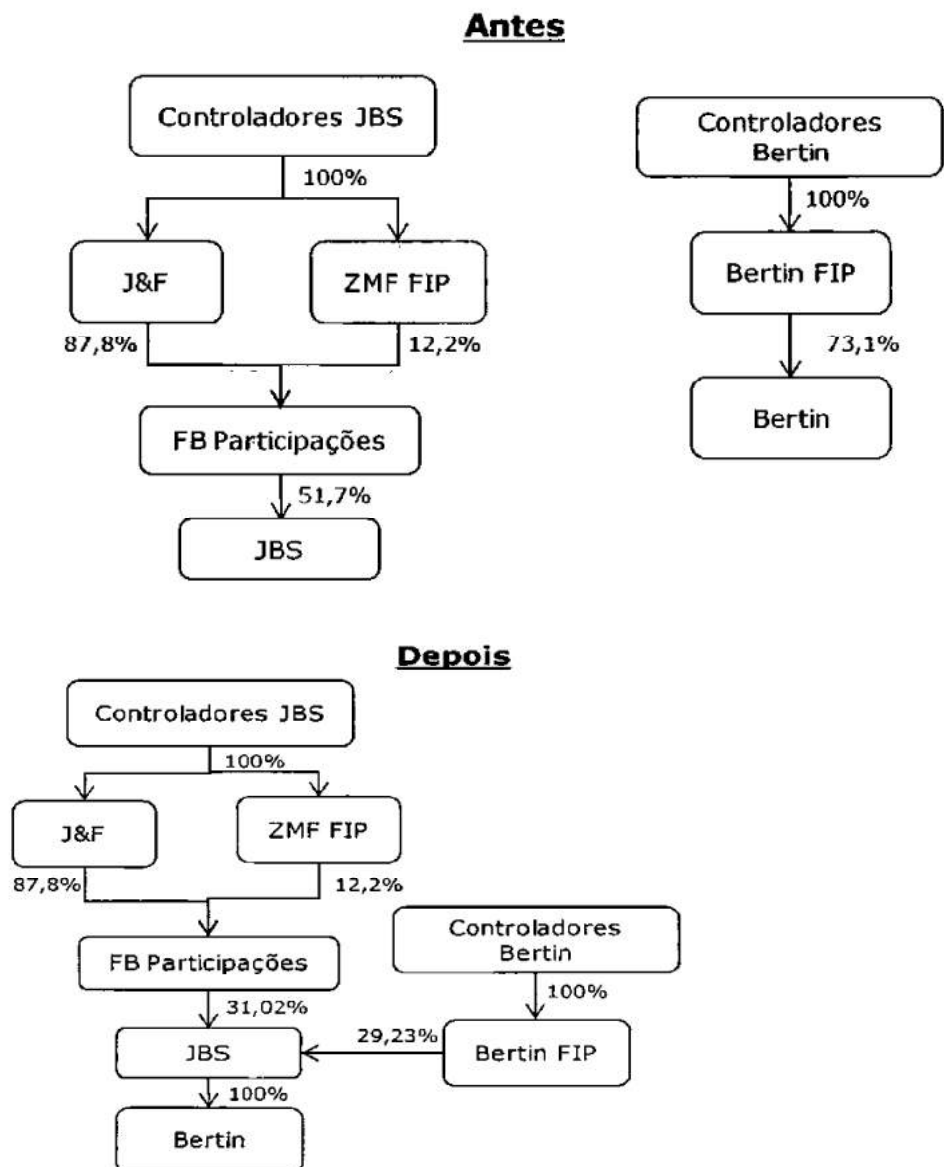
Antes

Controladores JBS

100%

J&F

ZMF FIP

87,8%

12,2%

FB Participações

51,7%

JBS

Controladores Bertin

100%

Bertin FIP

73,1%

Bertin

Depois

Controladores JBS

100%

J&F

ZMF FIP

87,8%

12,2%

FB Participações

31,02%

JBS

100%

Bertin

Controladores Bertin

100%

Bertin FIP

29,23%